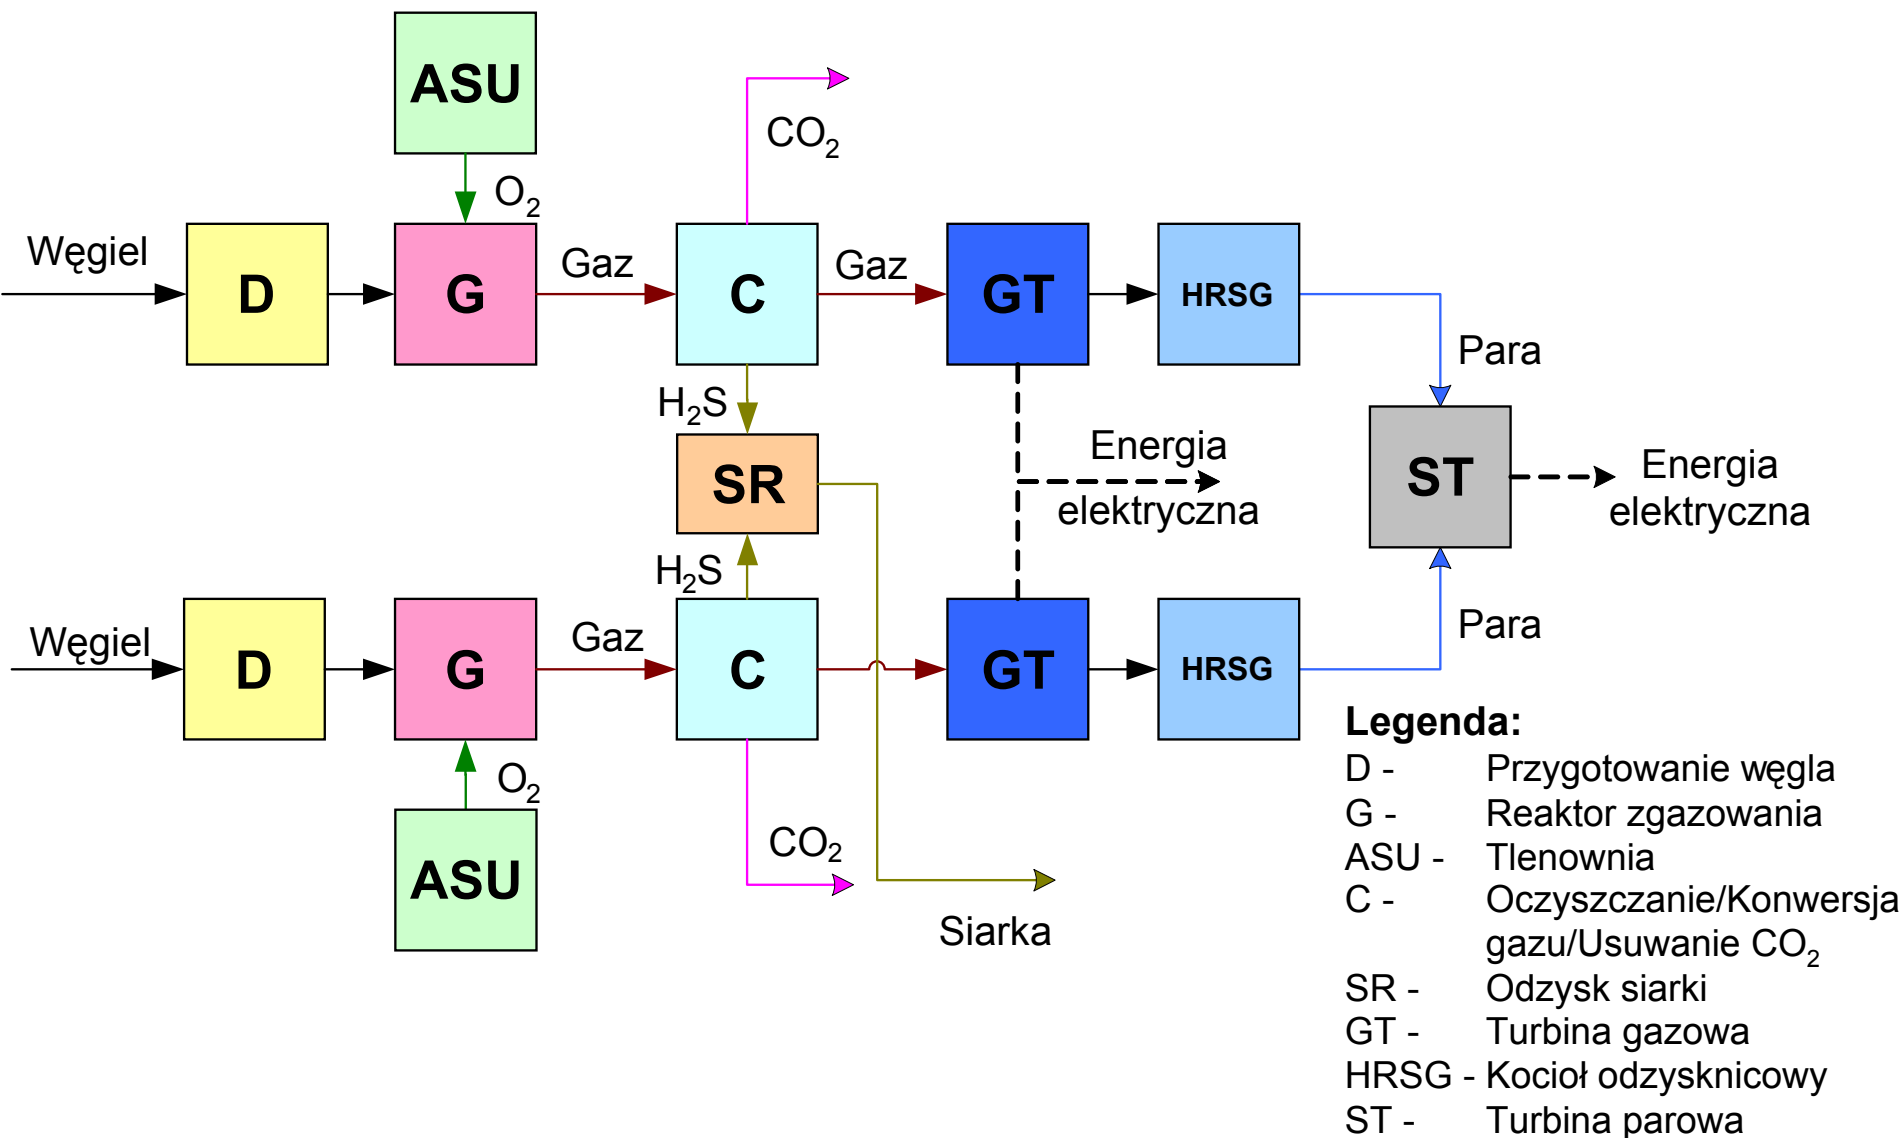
ASU

$O_2$

$CO_2$

Węgiel

D

G

Gaz

C

Gaz

GT

HRSG

Para

$H_2S$

SR

Energia elektryczna

ST

Energia elektryczna

$H_2S$

Węgiel

D

G

Gaz

C

GT

HRSG

Para

$O_2$

ASU

$CO_2$

Siarka

Legenda:

| | |
|---|---|
| D - | Przygotowanie węgla |
| G - | Reaktor zgazowania |
| ASU - | Tlenownia |
| C - | Oczyszczanie/Konwersja gazu/Usuwanie $CO_2$ |
| SR - | Odzysk siarki |
| GT - | Turbina gazowa |
| HRSG - | Kocioł odzysknicowy |
| ST - | Turbina parowa |